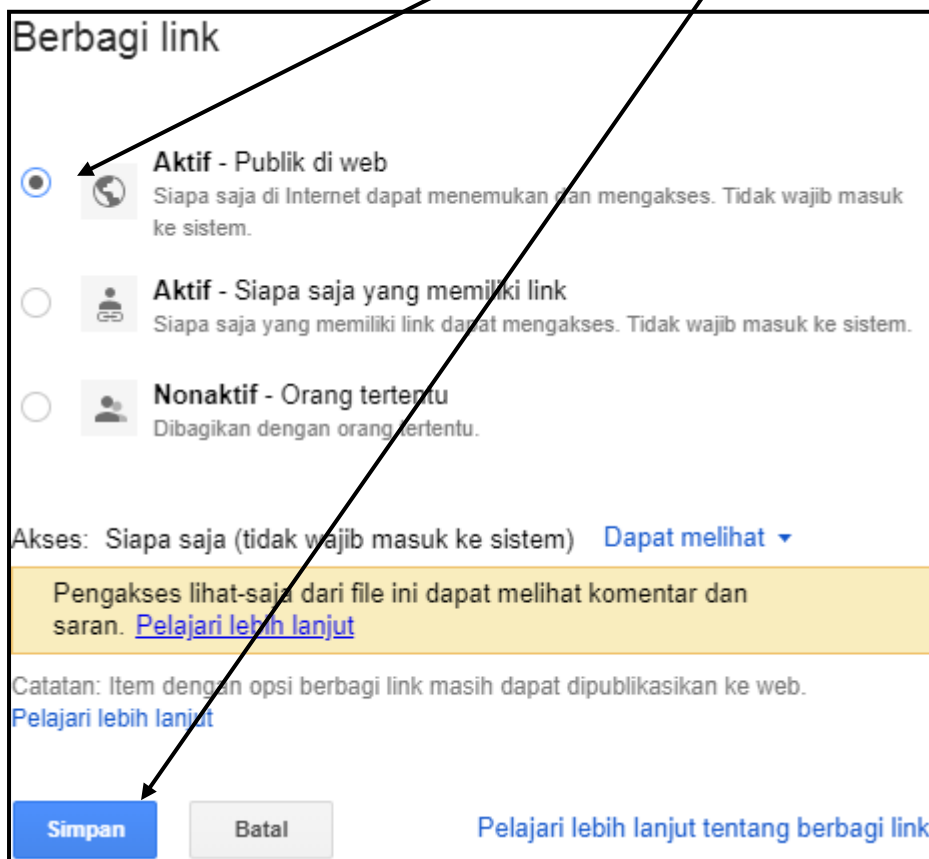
Berbagi link

**Aktif** - Publik di web
Siapa saja di Internet dapat menemukan dan mengakses. Tidak wajib masuk ke sistem.

**Aktif** - Siapa saja yang memiliki link
Siapa saja yang memiliki link dapat mengakses. Tidak wajib masuk ke sistem.

**Nonaktif** - Orang tertentu
Dibagikan dengan orang tertentu.

Akses: Siapa saja (tidak wajib masuk ke sistem) Dapat melihat ▾

Pengakses lihat-saja dari file ini dapat melihat komentar dan saran. Pelajari lebih lanjut

Catatan: Item dengan opsi berbagi link masih dapat dipublikasikan ke web.
Pelajari lebih lanjut

Simpan Batal Pelajari lebih lanjut tentang berbagi link